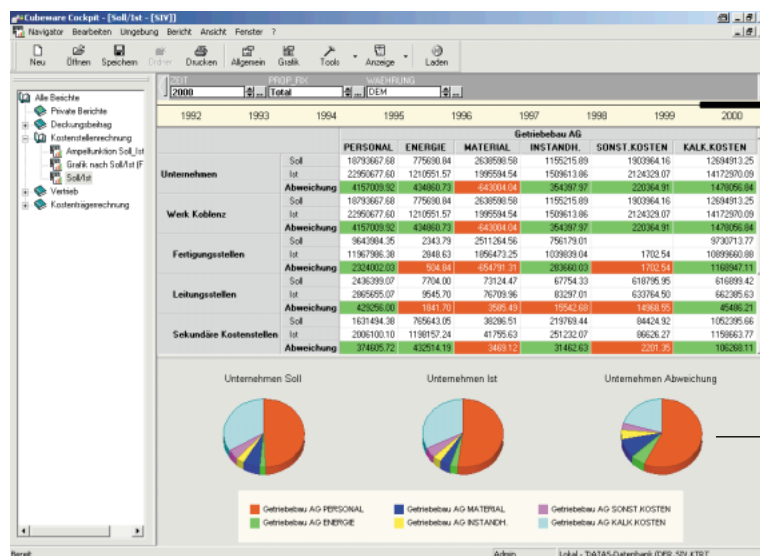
Cubeware Cockpit - [Soll/Ist - [SIV]]

Navigator Bearbeiten Umgebung Bericht Ansicht Fenster ?

Neu Öffnen Speichern Ordner Drucken Allgemein Grafik Tools Anzeige Laden

ZEIT 2000 PROF_RX Total WAEHRUNG DEM

1992 1993 1994 1995 1996 1997 1998 1999 2000

Alle Berichte
Private Berichte
Deckungsbeitrag
Kostenstellenrechnung
Ampelfunktion Soll_Ist
Grafik nach Soll/Ist (F
Soll/Ist
Vertrieb
Kostenträgerechnung

| | | Getriebebau AG | | | | | |
|---|---|---|---|---|---|---|---|
| | | PERSONAL | ENERGIE | MATERIAL | INSTANDH. | SONST.KOSTEN | KALK.KOSTEN |
| Unternehmen | Soll | 18793667.68 | 775690.84 | 2630598.58 | 1155215.89 | 1903964.16 | 12694913.25 |
| | Ist | 22950677.60 | 1210551.57 | 1995594.54 | 1509613.86 | 2124329.07 | 14172970.09 |
| | Abweichung | 4157009.92 | 434860.73 | -643004.04 | 354397.97 | 220364.91 | 1478056.84 |
| Werk Koblenz | Soll | 18793667.68 | 775690.84 | 2630598.58 | 1155215.89 | 1903964.16 | 12694913.25 |
| | Ist | 22950677.60 | 1210551.57 | 1995594.54 | 1509613.86 | 2124329.07 | 14172970.09 |
| | Abweichung | 4157009.92 | 434860.73 | -643004.04 | 354397.97 | 220364.91 | 1478056.84 |
| Fertigungsstellen | Soll | 9643984.35 | 2343.79 | 2511264.56 | 756179.01 | | 9730713.77 |
| | Ist | 11967986.38 | 2848.63 | 1856473.25 | 1039839.04 | 1702.54 | 10899660.88 |
| | Abweichung | 2324002.03 | 504.84 | -654791.31 | 283660.03 | 1702.54 | 1168947.11 |
| Leitungsstellen | Soll | 2436399.07 | 7704.00 | 73124.47 | 67754.33 | 618795.95 | 616899.42 |
| | Ist | 2865655.07 | 9545.70 | 76709.96 | 83297.01 | 633764.50 | 662385.63 |
| | Abweichung | 429256.00 | 1841.70 | 3585.49 | 15542.68 | 14968.55 | 45486.21 |
| Sekundäre Kostenstellen | Soll | 1631494.38 | 765643.05 | 30286.51 | 219769.44 | 84424.92 | 1052395.66 |
| | Ist | 2006100.10 | 1198157.24 | 41755.63 | 251232.07 | 86626.27 | 1158663.77 |
| | Abweichung | 374605.72 | 432514.19 | 3469.12 | 31462.63 | 2201.35 | 106268.11 |

Unternehmen Soll
Unternehmen Ist
Unternehmen Abweichung

Getriebebau AG PERSONAL
Getriebebau AG ENERGIE
Getriebebau AG MATERIAL
Getriebebau AG INSTANDH.
Getriebebau AG SONST.KOSTEN
Getriebebau AG KALK.KOSTEN

Bereit Admin Lokal - TIATAS-Datenbank (DER_SIV_KTRT